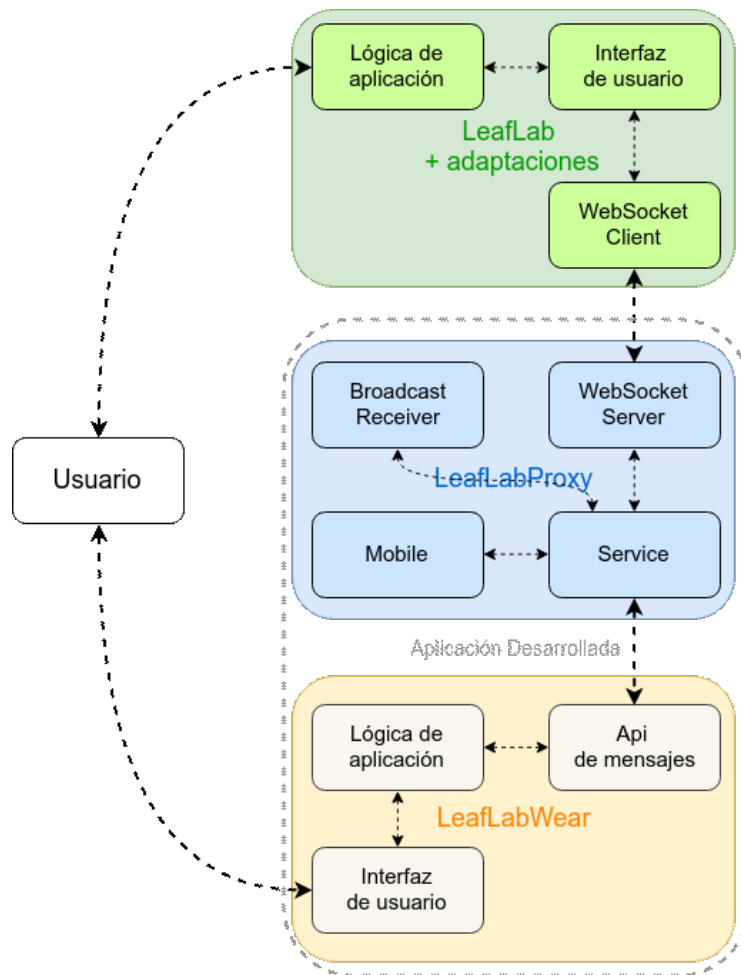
Lógica de aplicación

Interfaz de usuario

LeafLab + adaptaciones

WebSocket Client

Usuario

Broadcast Receiver

WebSocket Server

LeafLabProxy

Mobile

Service

Aplicación Desarrollada

Lógica de aplicación

Api de mensajes

LeafLabWear

Interfaz de usuario